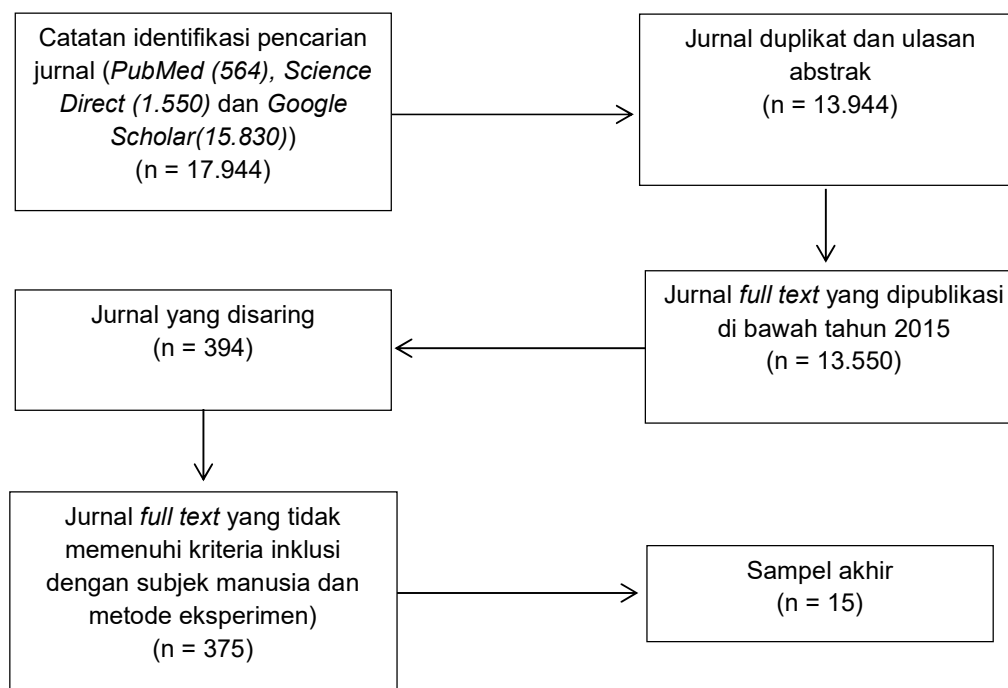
Catatan identifikasi pencarian jurnal (PubMed (564), Science Direct (1.550) dan Google Scholar(15.830)) (n = 17.944)

Jurnal duplikat dan ulasan abstrak (n = 13.944)

Jurnal full text yang dipublikasi di bawah tahun 2015 (n = 13.550)

Jurnal yang disaring (n = 394)

Jurnal full text yang tidak memenuhi kriteria inklusi dengan subjek manusia dan metode eksperimen) (n = 375)

Sampel akhir (n = 15)